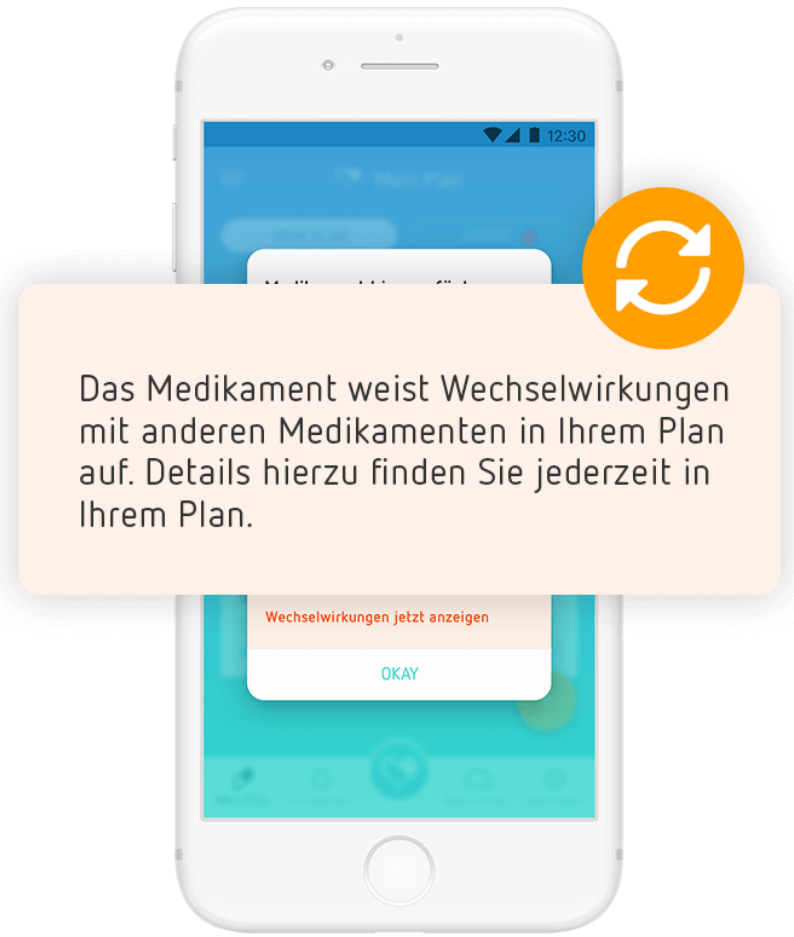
12:30

Mein Plan

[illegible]

Das Medikament weist Wechselwirkungen mit anderen Medikamenten in Ihrem Plan auf. Details hierzu finden Sie jederzeit in Ihrem Plan.

Wechselwirkungen jetzt anzeigen

OKAY

Mein Plan